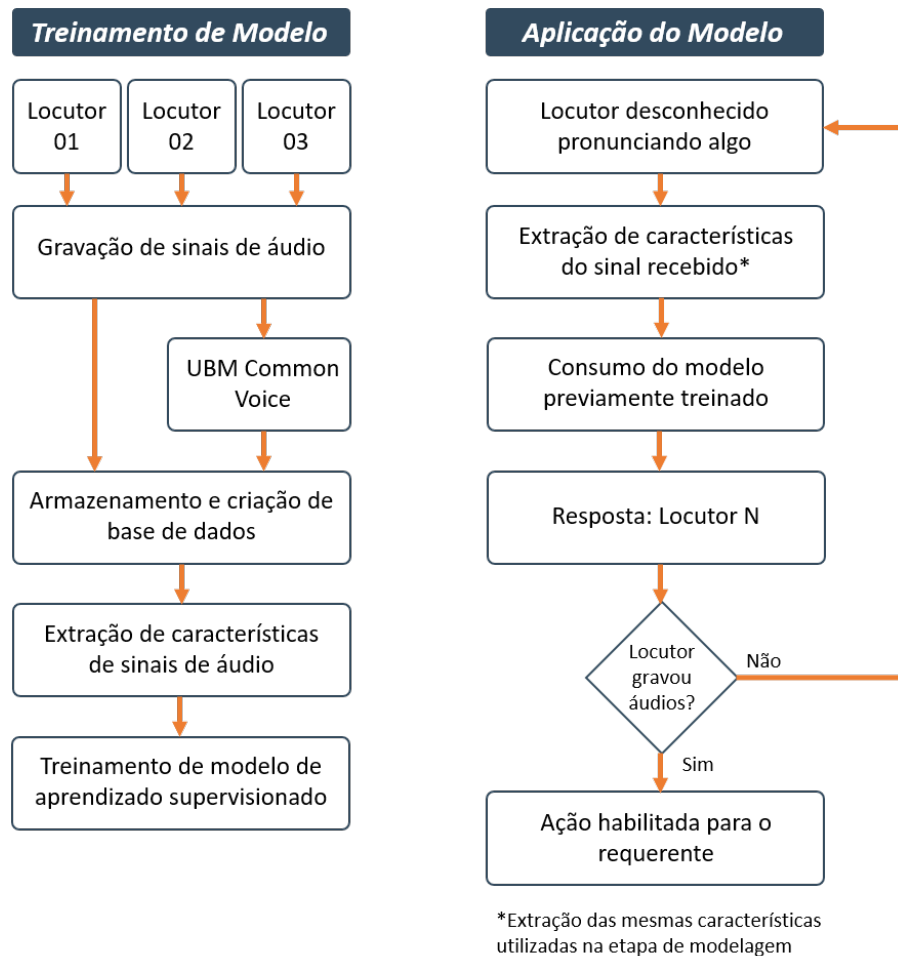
Treinamento de Modelo

Locutor 01

Locutor 02

Locutor 03

Gravação de sinais de áudio

UBM Common Voice

Armazenamento e criação de base de dados

Extração de características de sinais de áudio

Treinamento de modelo de aprendizado supervisionado

Aplicação do Modelo

Locutor desconhecido pronunciando algo

Extração de características do sinal recebido*

Consumo do modelo previamente treinado

Resposta: Locutor N

Locutor gravou áudios?

Não

Sim

Ação habilitada para o requerente

*Extração das mesmas características utilizadas na etapa de modelagem